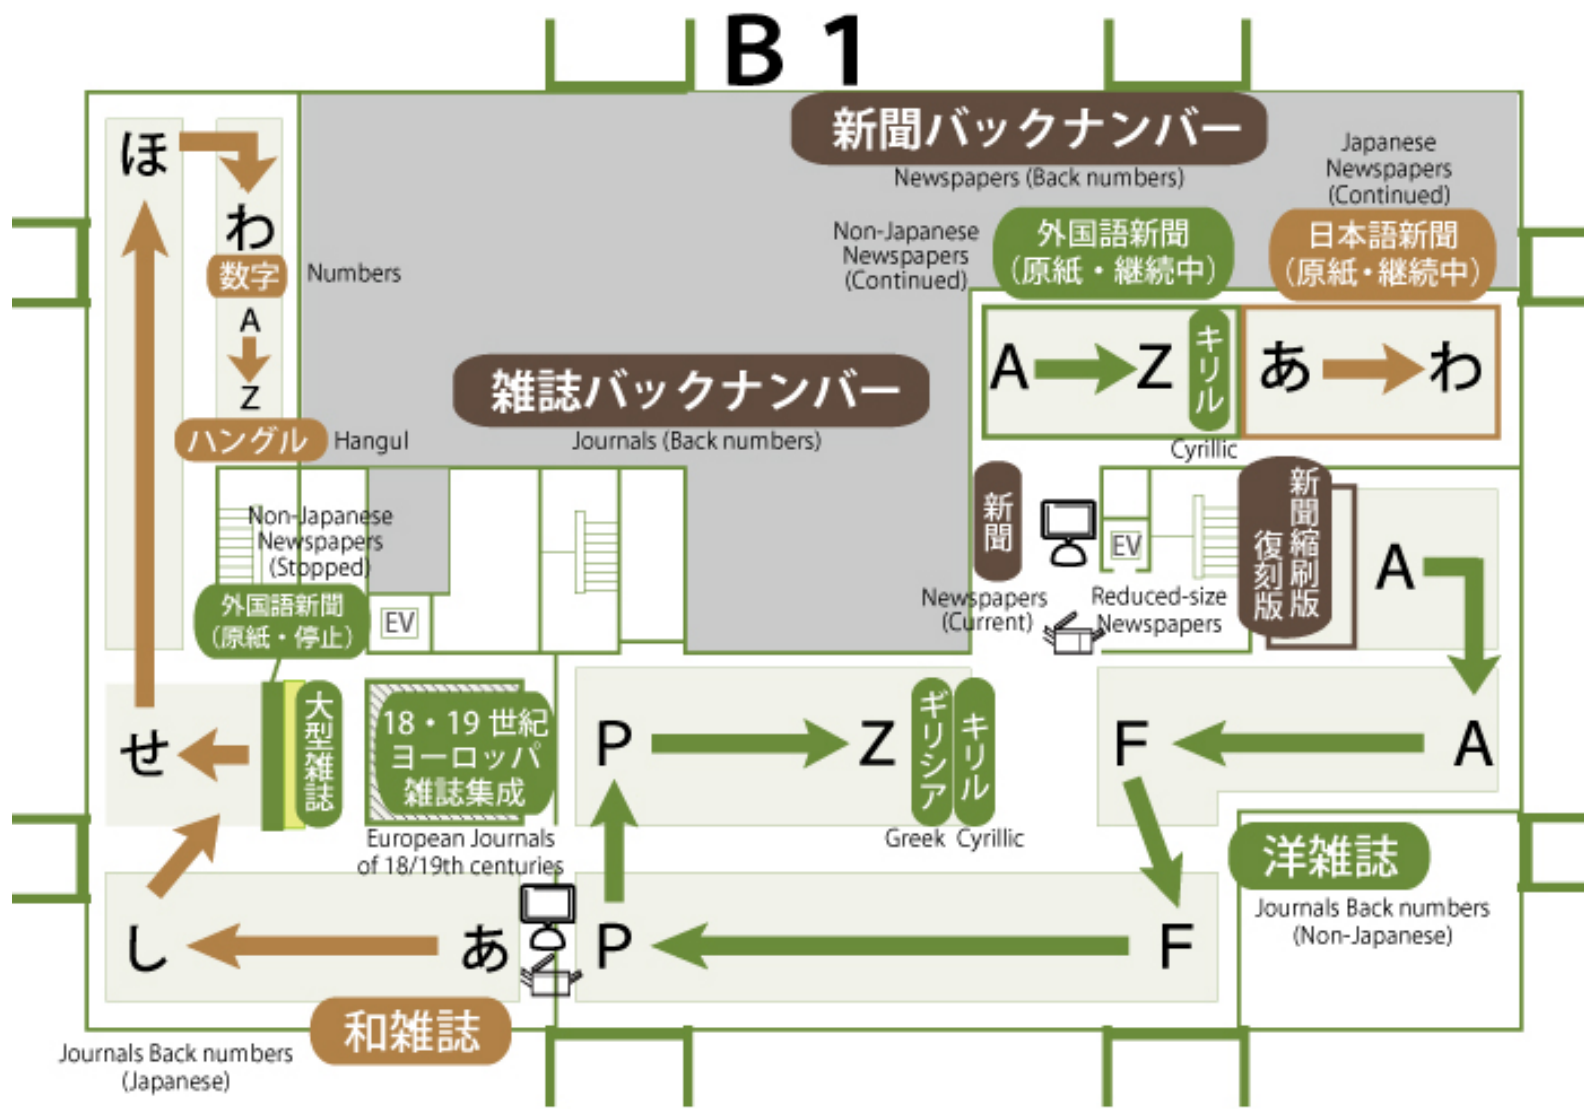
B 1

新聞バックナンバー
Newspapers (Back numbers)

Japanese Newspapers (Continued)

Non-Japanese Newspapers (Continued)

外国語新聞 (原紙・継続中)

日本語新聞 (原紙・継続中)

ほ
わ
数字 Numbers
A
Z
ハングル Hangul

A Z キリル Cyrillic
あ わ

雑誌バックナンバー
Journals (Back numbers)

Non-Japanese Newspapers (Stopped)
外国語新聞 (原紙・停止)
EV

新聞
Newspapers (Current)
EV
Reduced-size Newspapers
新聞縮刷版 復刻版

A
A
F

せ
大型雑誌
18・19世紀 ヨーロッパ 雑誌集成
European Journals of 18/19th centuries

P
Z
ギリシア キリル
Greek Cyrillic

洋雑誌
Journals Back numbers (Non-Japanese)

し
あ
P
F

和雑誌
Journals Back numbers (Japanese)